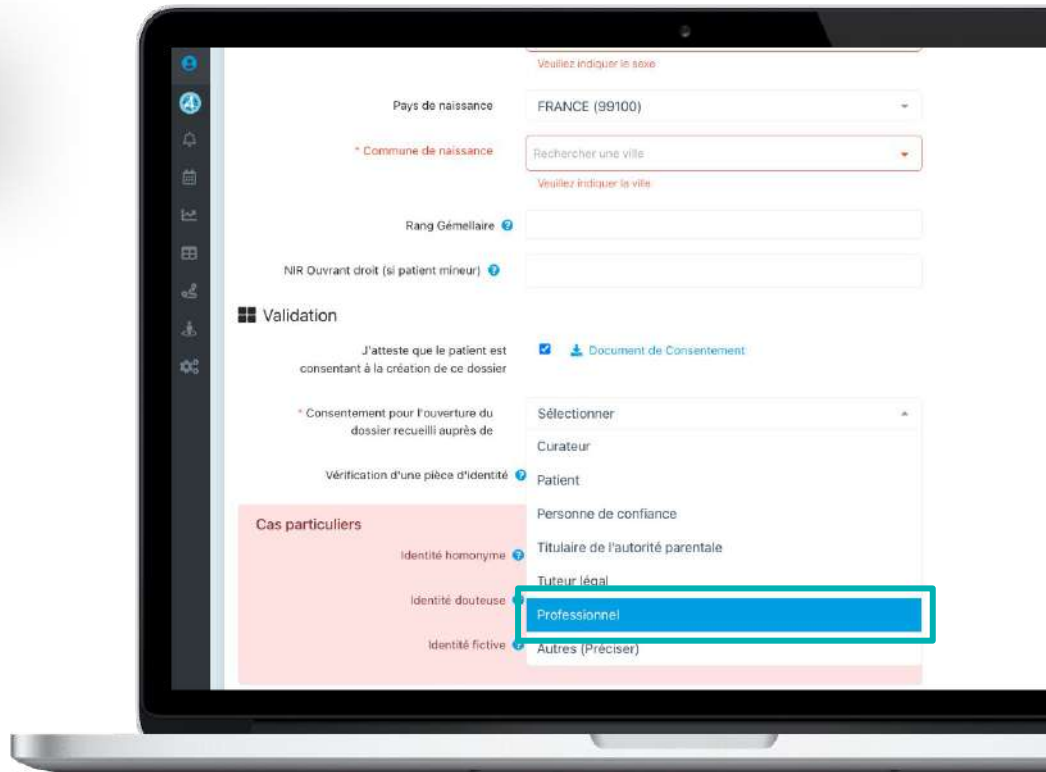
Veuillez indiquer le sexe

Pays de naissance FRANCE (99100)

* Commune de naissance Rechercher une ville

Veuillez indiquer la ville

Rang Gémellaire

NIR Ouvrant droit (si patient mineur)

Validation

J'atteste que le patient est consentant à la création de ce dossier

Document de Consentement

* Consentement pour l'ouverture du dossier recueilli auprès de

Sélectionner

Curateur

Patient

Personne de confiance

Titulaire de l'autorité parentale

Tuteur légal

Professionnel

Autres (Préciser)

Vérification d'une pièce d'identité

Cas particuliers

Identité homonyme

Identité douteuse

Identité fictive